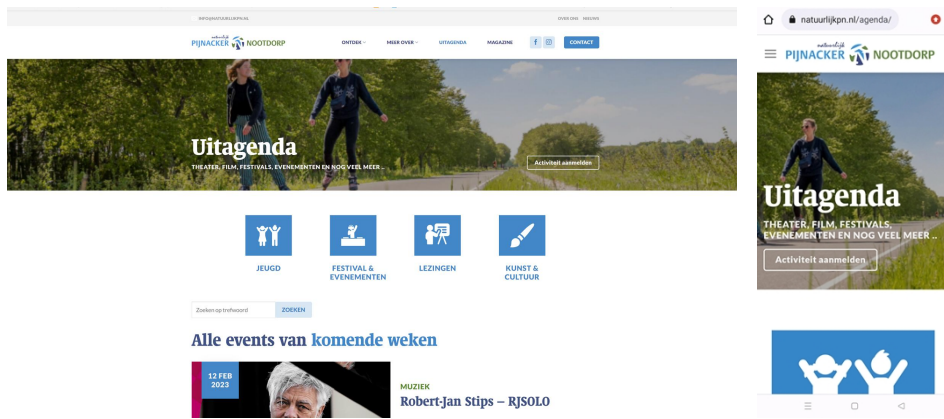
INFO@NATUURLIJKPN.NL

OVER ONS NIEUWS

natuurlijk PIJNACKER NOOTDORP

ONTDEK MEER OVER UITAGENDA MAGAZINE CONTACT

Uitagenda

THEATER, FILM, FESTIVALS, EVENEMENTEN EN NOG VEEL MEER ...

Activiteit aanmelden

JEUGD

FESTIVAL & EVENEMENTEN

LEZINGEN

KUNST & CULTUUR

Zoeken op trefwoord

ZOEKEN

Alle events van komende weken

12 FEB 2023

MUZIEK

Robert-Jan Stips – RJSOLO

natuurlijkpn.nl/agenda/

natuurlijk PIJNACKER NOOTDORP

Uitagenda

THEATER, FILM, FESTIVALS, EVENEMENTEN EN NOG VEEL MEER ...

Activiteit aanmelden